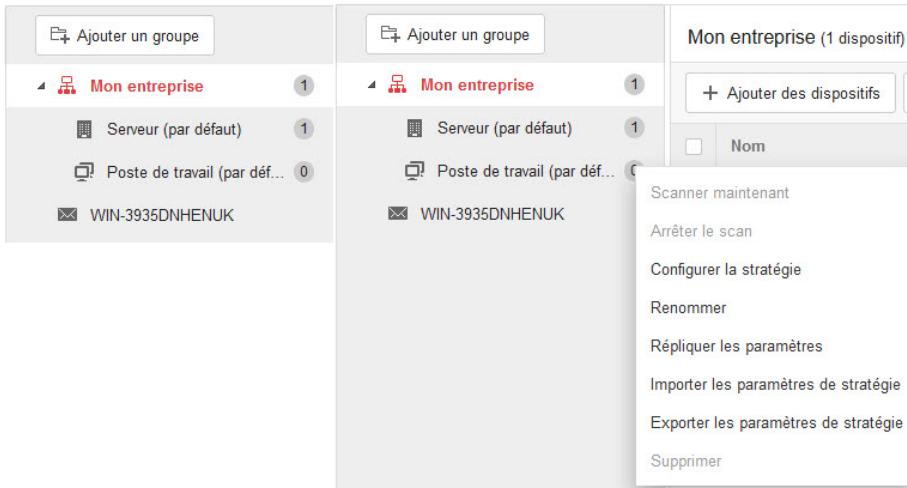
Ajouter un groupe

Mon entreprise 1

Serveur (par défaut) 1

Poste de travail (par déf... 0

WIN-3935DNHENUK

Ajouter un groupe

Mon entreprise 1

Serveur (par défaut) 1

Poste de travail (par déf... 0

WIN-3935DNHENUK

Mon entreprise (1 dispositif)

Ajouter des dispositifs

Nom

Scanner maintenant

Arrêter le scan

Configurer la stratégie

Renommer

Répliquer les paramètres

Importer les paramètres de stratégie

Exporter les paramètres de stratégie

Supprimer